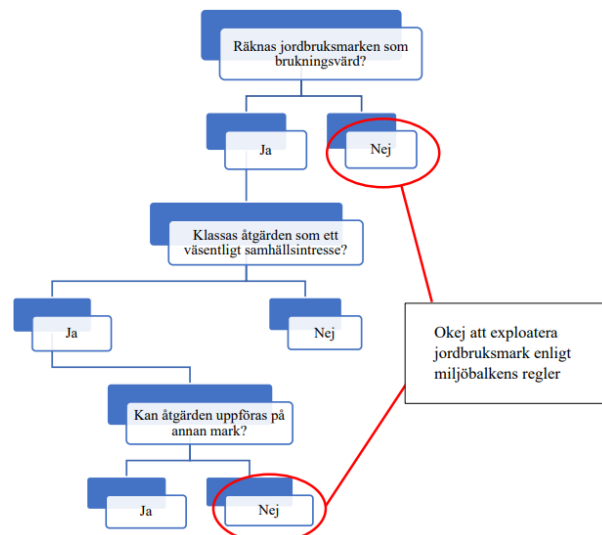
Räknas jordbruksmarken som brukningsvärd?

Ja

Nej

Klassas åtgärden som ett väsentligt samhällsintresse?

Ja

Nej

Okej att exploatera jordbruksmark enligt miljöbalkens regler

Kan åtgärden uppföras på annan mark?

Ja

Nej